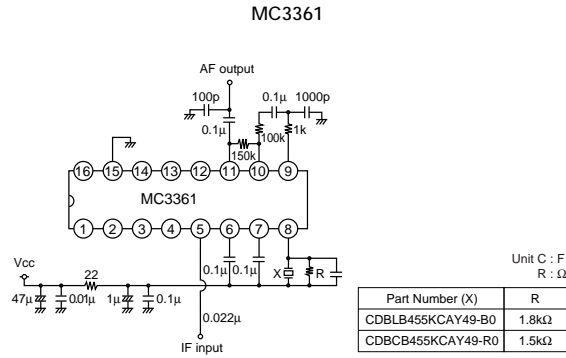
MC3361

AF output

100p

0.1µ

0.1µ 1000p

100k 1k

150k

16 15 14 13 12 11 10 9

MC3361

1 2 3 4 5 6 7 8

Vcc

22

47µ 0.01µ 1µ 0.1µ

0.1µ 0.1µ

X R

0.022µ

IF input

Unit C : F
R : Ω

| Part Number (X) | R |
|---|---|
| CDBLB455KCAY49-B0 | 1.8kΩ |
| CDBCB455KCAY49-R0 | 1.5kΩ |